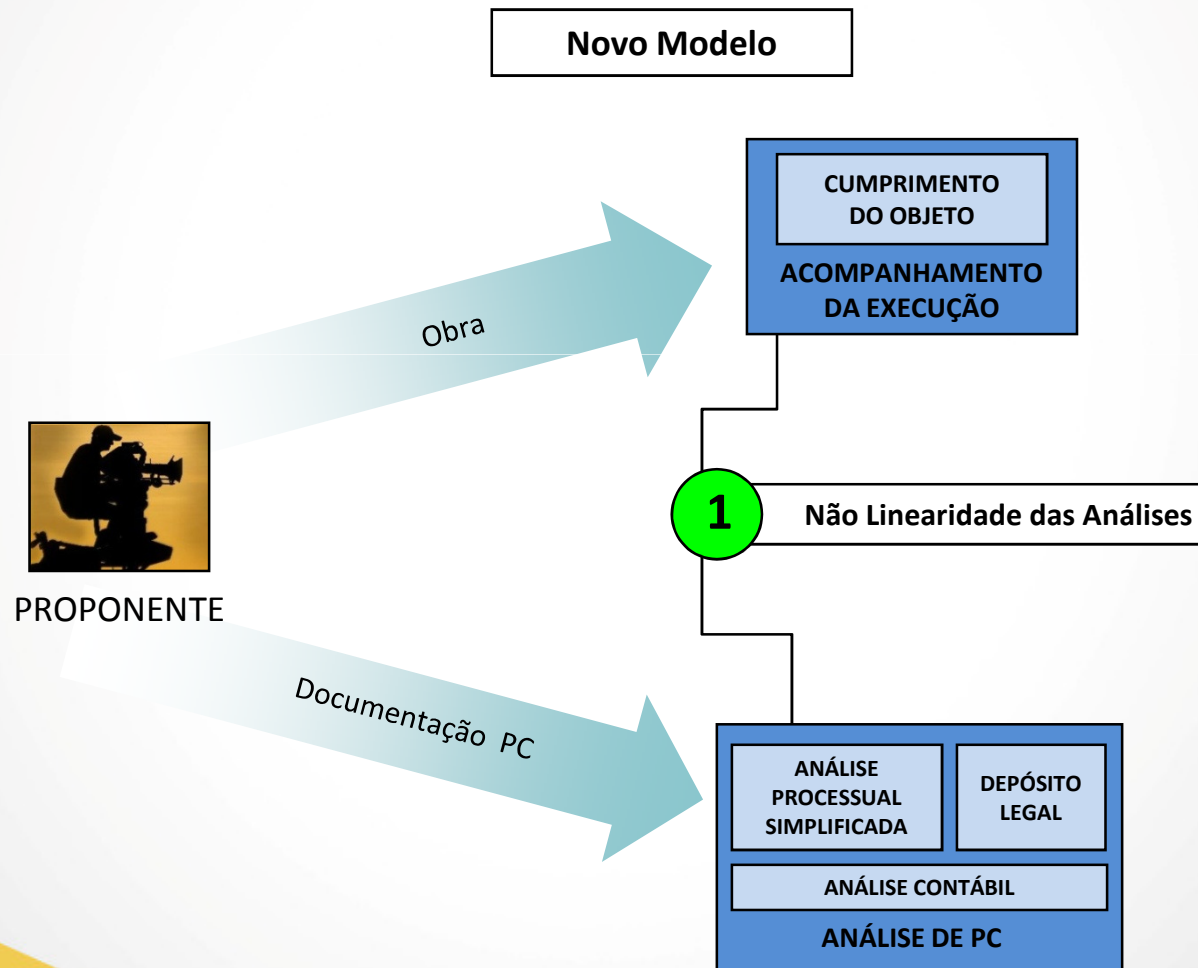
Novo Modelo

CUMPRIMENTO DO OBJETO

ACOMPANHAMENTO DA EXECUÇÃO

Obra

1

Não Linearidade das Análises

PROPONENTE

Documentação PC

ANÁLISE PROCESSUAL SIMPLIFICADA

DEPÓSITO LEGAL

ANÁLISE CONTÁBIL

ANÁLISE DE PC